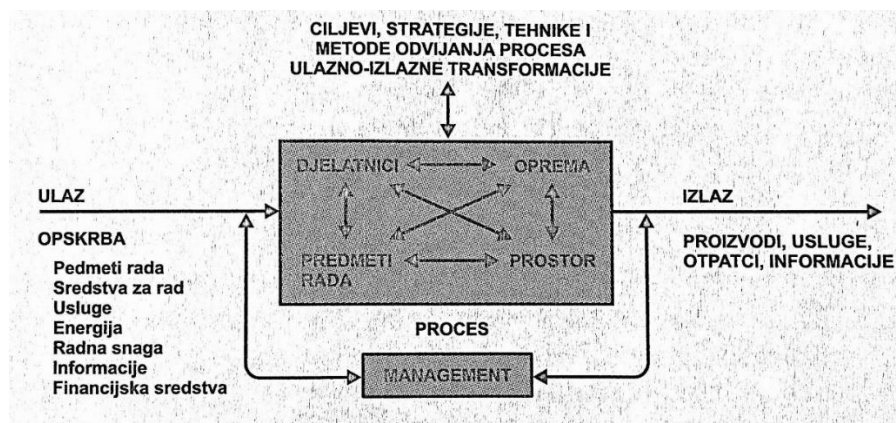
CILJEVI, STRATEGIJE, TEHNIKE I METODE ODVIJANJA PROCESA ULAZNO-IZLAZNE TRANSFORMACIJE

DJELATNICI

OPREMA

PREDMETI RADA

PROSTOR

ULAZ

OPSKRBA

Pedmeti rada
Sredstva za rad
Usluge
Energija
Radna snaga
Informacije
Financijska sredstva

IZLAZ

PROIZVODI, USLUGE, OTPATCI, INFORMACIJE

PROCES

MANAGEMENT